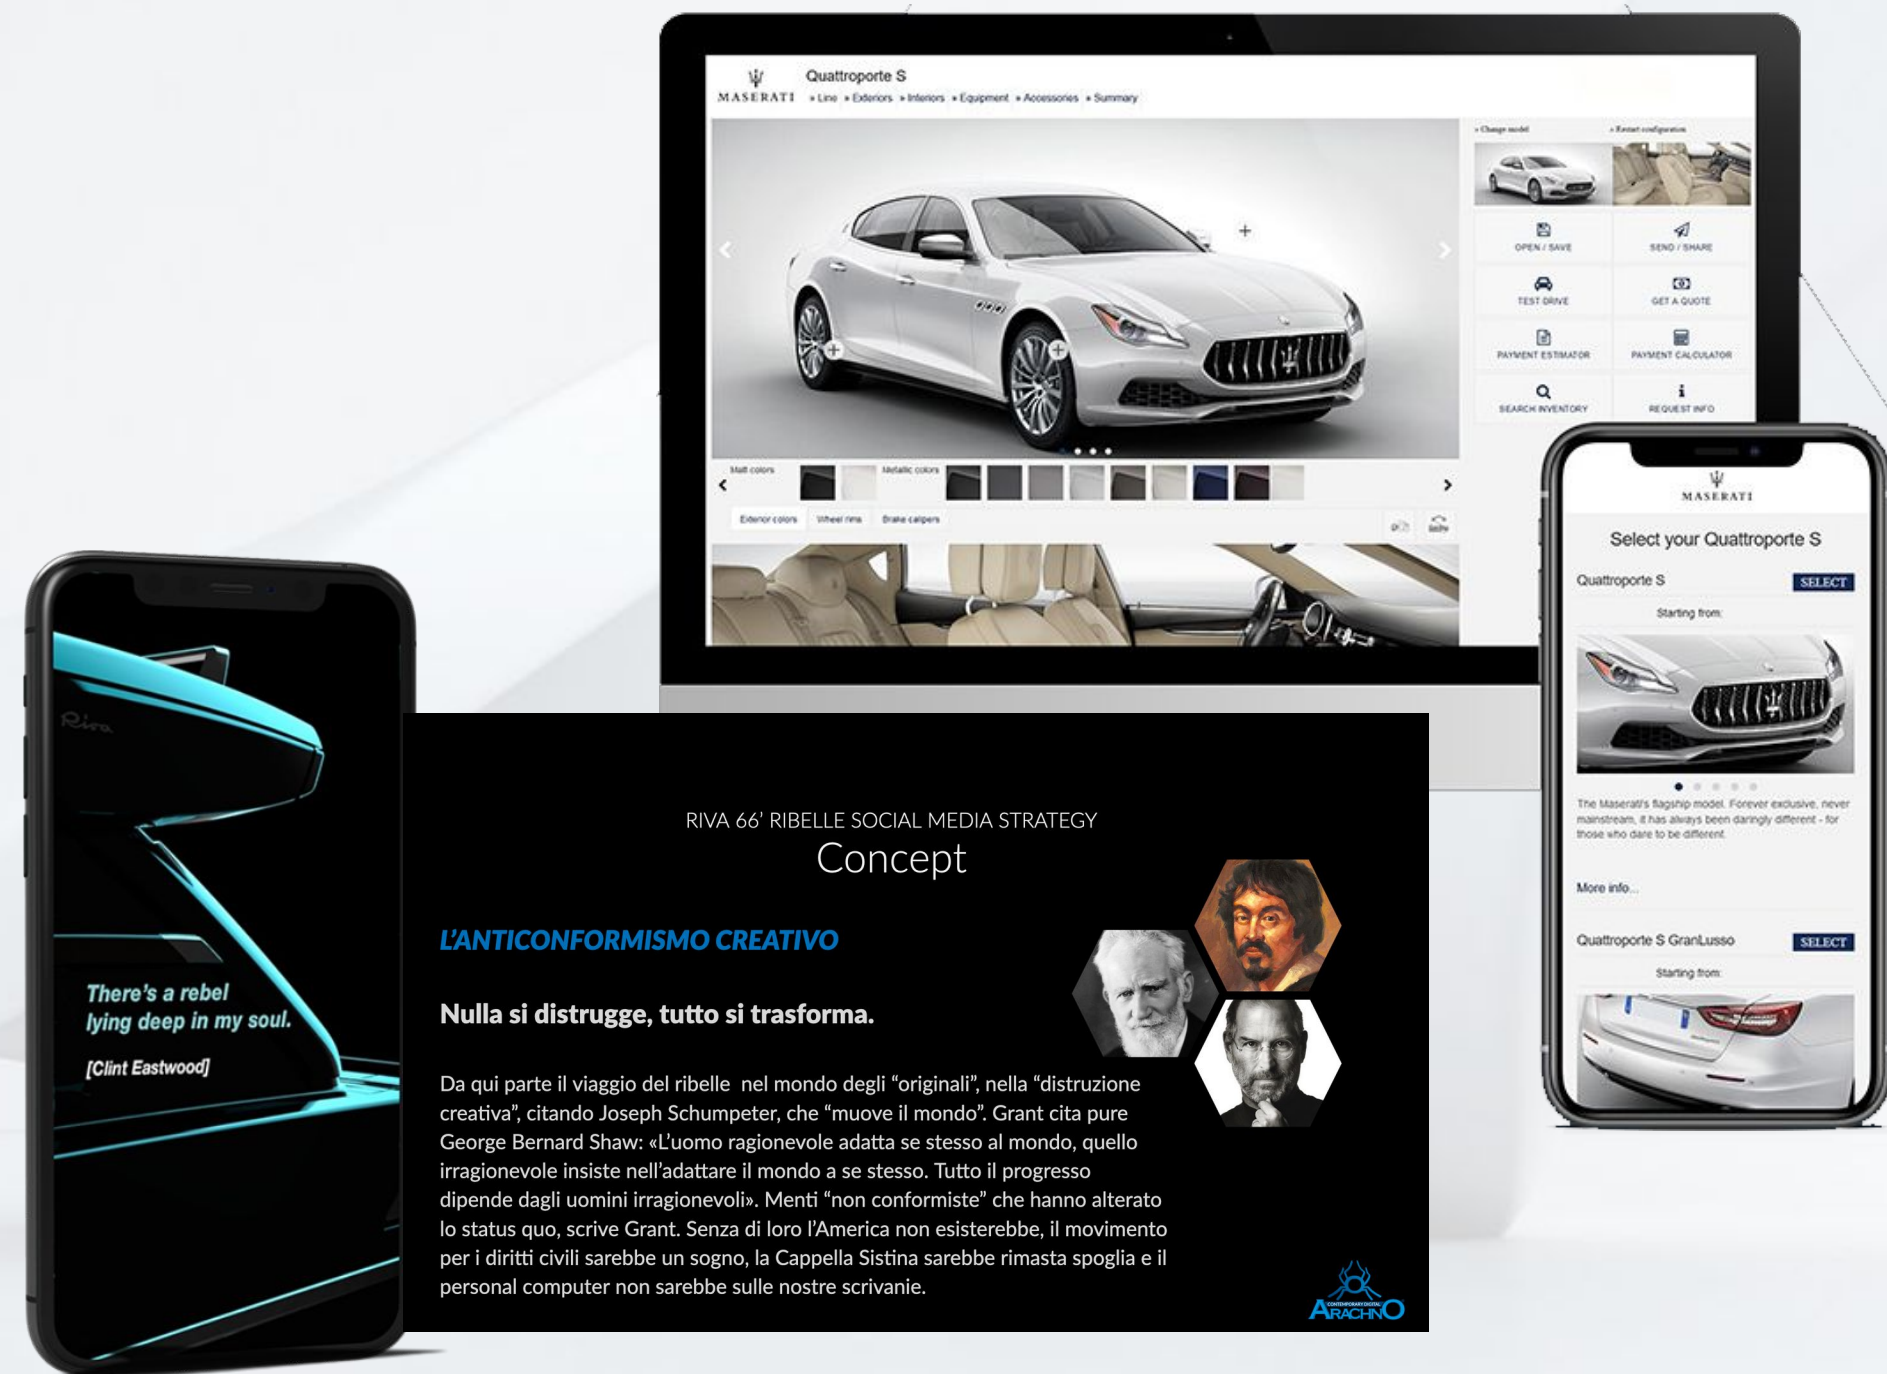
MASERATI
Quattroporte S
» Line » Exteriors » Interiors » Equipment » Accessories » Summary

» Change model
» Restart configuration

OPEN / SAVE
SEND / SHARE
TEST DRIVE
GET A QUOTE
PAYMENT ESTIMATOR
PAYMENT CALCULATOR
SEARCH INVENTORY
REQUEST INFO

Matt colors
Metallic colors
Exterior colors
Wheel rims
Brake calipers

MASERATI
Select your Quattroporte S
Quattroporte S
SELECT
Starting from:
The Maserati's flagship model. Forever exclusive, never mainstream, it has always been daringly different - for those who dare to be different.
More info...
Quattroporte S GranLusso
SELECT
Starting from:

Riva
There's a rebel lying deep in my soul.
[Clint Eastwood]

RIVA 66' RIBELLE SOCIAL MEDIA STRATEGY
Concept

L'ANTICONFORMISMO CREATIVO

Nulla si distrugge, tutto si trasforma.

Da qui parte il viaggio del ribelle nel mondo degli "originali", nella "distruzione creativa", citando Joseph Schumpeter, che "muove il mondo". Grant cita pure George Bernard Shaw: «L'uomo ragionevole adatta se stesso al mondo, quello irragionevole insiste nell'adattare il mondo a se stesso. Tutto il progresso dipende dagli uomini irragionevoli». Menti "non conformiste" che hanno alterato lo status quo, scrive Grant. Senza di loro l'America non esisterebbe, il movimento per i diritti civili sarebbe un sogno, la Cappella Sistina sarebbe rimasta spoglia e il personal computer non sarebbe sulle nostre scrivanie.

CONTEMPORARY DIGITAL
ARACHNO